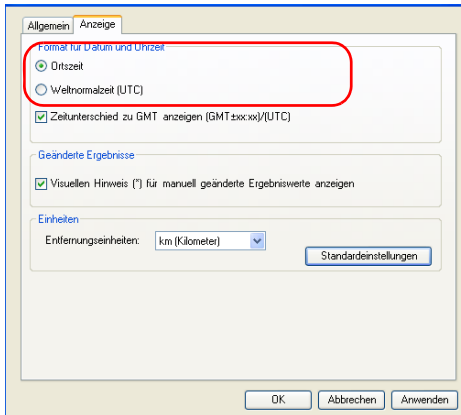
Allgemein | Anzeige

Format für Datum und Uhrzeit

Ortszeit

Weltnormalzeit (UTC)

Zeitunterschied zu GMT anzeigen (GMT±xx:xx)/(UTC)

Geänderte Ergebnisse

Visuellen Hinweis (*) für manuell geänderte Ergebniswerte anzeigen

Einheiten

Entfernungseinheiten: km (Kilometer)

Standardeinstellungen

OK | Abbrechen | Anwenden